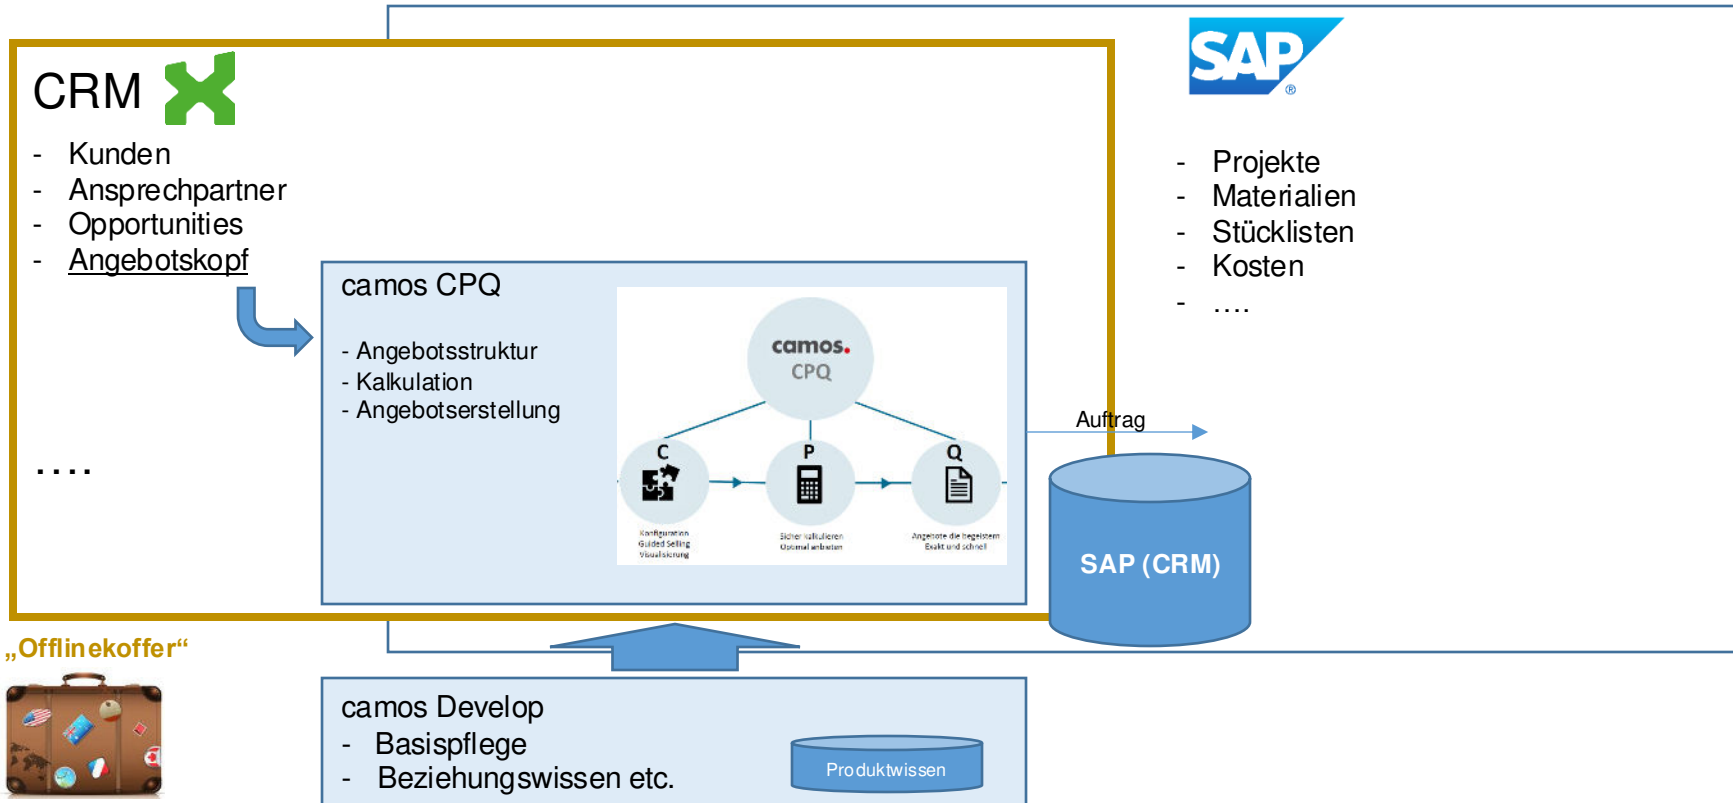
CRM

- Kunden
- Ansprechpartner
- Opportunities
- Angebotskopf

….

SAP

- Projekte
- Materialien
- Stücklisten
- Kosten
- ….

camos CPQ

- Angebotsstruktur
- Kalkulation
- Angebotserstellung

camos. CPQ

C

P

Q

Konfiguration Guided Selling Visualisierung

Sicher kalkulieren Optimal anbieten

Angebote die begeistern Exakt und schnell

Auftrag

SAP (CRM)

„Offlinekoffer“

camos Develop
- Basispflege
- Beziehungswissen etc.

Produktwissen